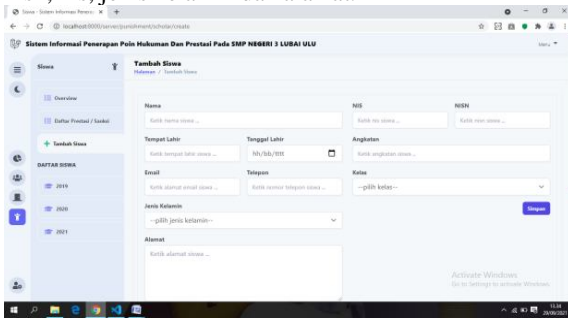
Siswa - Sistem Informasi Penera... × +

localhost:8000/server/punishment/scholar/create

Sistem Informasi Penerapan Poin Hukuman Dan Prestasi Pada SMP NEGERI 3 LUBAI ULU

Siswa

Overview

Daftar Prestasi / Sanksi

+ Tambah Siswa

DAFTAR SISWA

2019

2020

2021

Tambah Siswa
Halaman / Tambah Siswa

Nama
Ketik nama siswa ...

NIS
Ketik nis siswa ...

NISN
Ketik nisn siswa ...

Tempat Lahir
Ketik tempat lahir siswa ...

Tanggal Lahir
hh/bb/tttt

Angkatan
Ketik angkatan siswa ...

Email
Ketik alamat email siswa ...

Telepon
Ketik nomor telepon siswa ...

Kelas
--pilih kelas--

Simpan

Jenis Kelamin
--pilih jenis kelamin--

Alamat
Ketik alamat siswa ...

Activate Windows
Go to Settings to activate Windows.

15.34
20/08/2021